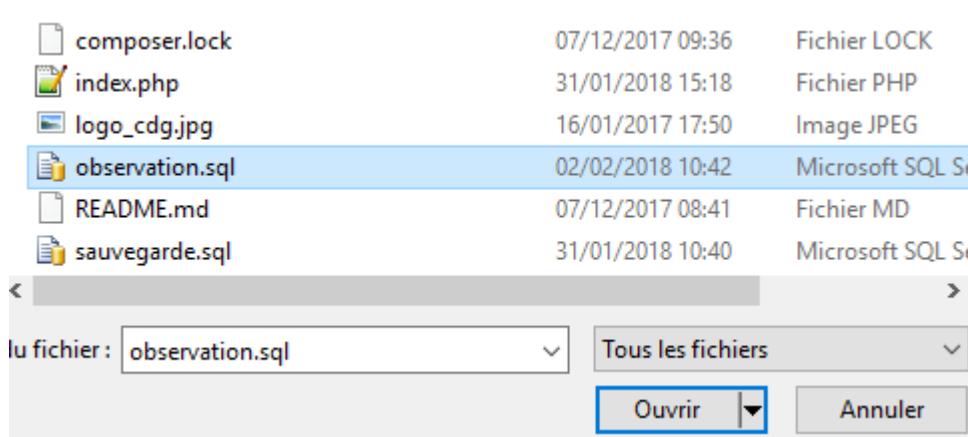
| | | |
|---|---|---|
| composer.lock | 07/12/2017 09:36 | Fichier LOCK |
| index.php | 31/01/2018 15:18 | Fichier PHP |
| logo_cdg.jpg | 16/01/2017 17:50 | Image JPEG |
| observation.sql | 02/02/2018 10:42 | Microsoft SQL Se |
| README.md | 07/12/2017 08:41 | Fichier MD |
| sauvegarde.sql | 31/01/2018 10:40 | Microsoft SQL Se |

u fichier : observation.sql

Tous les fichiers

Ouvrir

Annuler